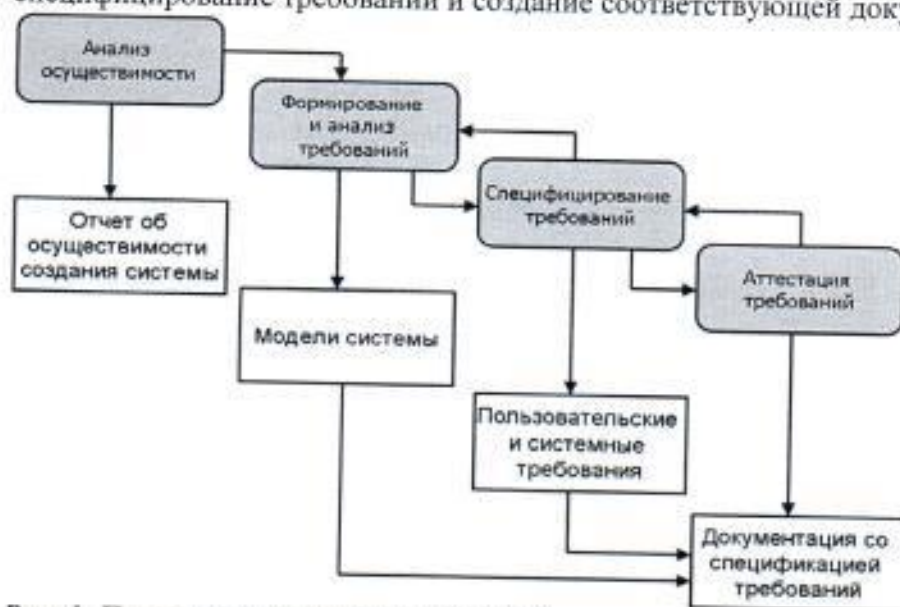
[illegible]цифицирование требований и создание соответствующей доку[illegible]

Анализ осуществимости

Формирование и анализ требований

Спецификация требований

Аттестация требований

Отчет об осуществимости создания системы

Модели системы

Пользовательские и системные требования

Документация со спецификацией требований

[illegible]